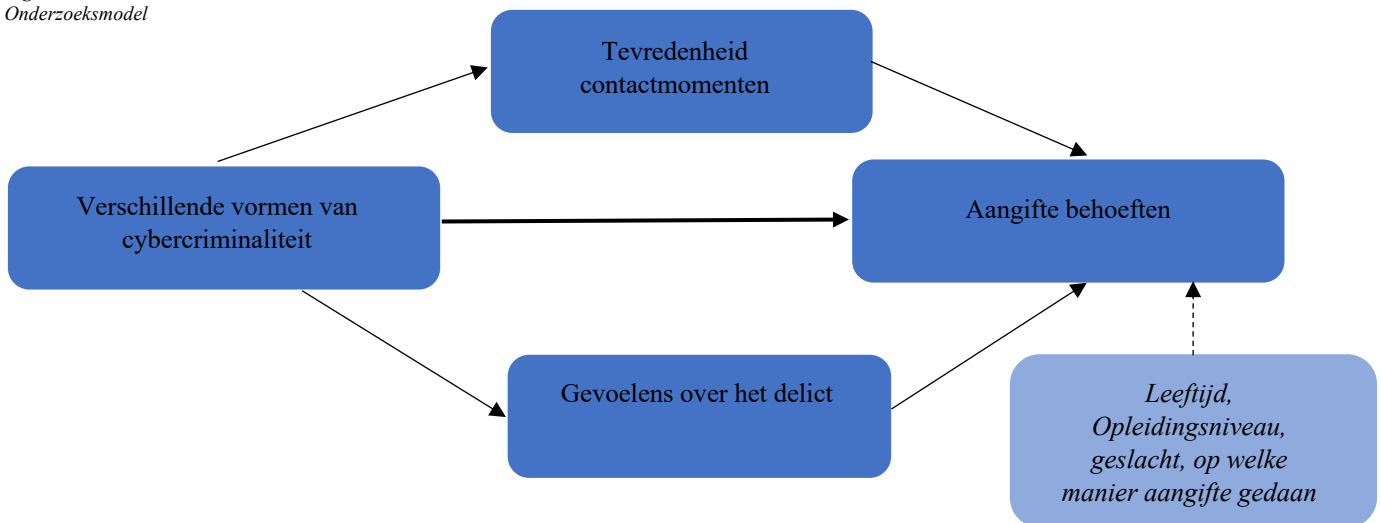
Onderzoeksmodel

Tevredenheid contactmomenten

Verschillende vormen van cybercriminaliteit

Aangifte behoeften

Gevoelens over het delict

Leeftijd, Opleidingsniveau, geslacht, op welke manier aangifte gedaan